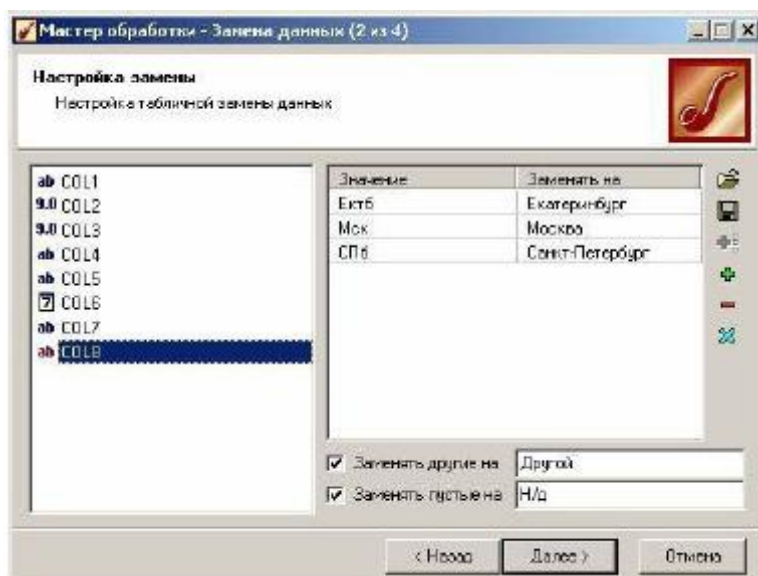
Мастер обработки - Замена данных (2 из 4)

Настройка замены
Настройка табличной замены данных

ab COL1
9.0 COL2
9.0 COL3
ab COL4
ab COL5
COL6
ab COL7
ab COL8

| Значение | Заменять на |
|---|---|
| Ектб | Екатеринбург |
| Мск | Москва |
| СПб | Санкт-Петербург |

☑ Заменять другие на Другой
☑ Заменять пустые на Н/д

< Назад Далее > Отмена